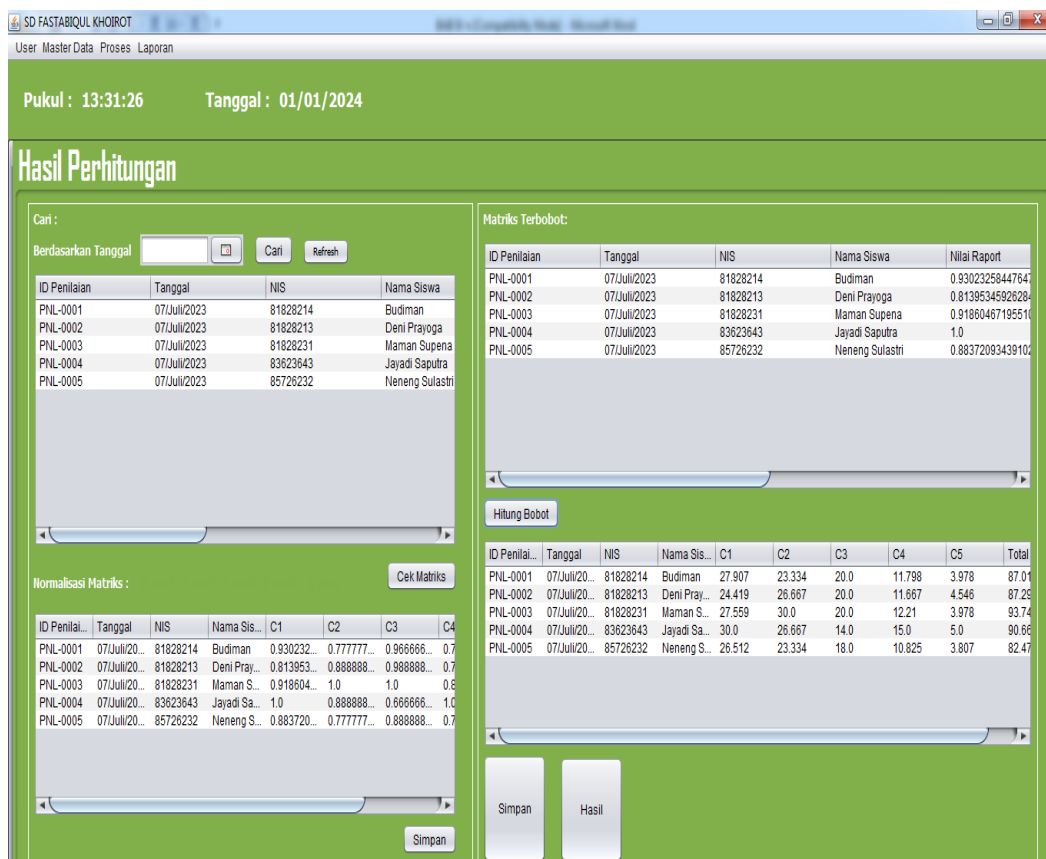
SD FASTABIQUL KHOIROT

User Master Data Proses Laporan

Pukul : 13:31:26 Tanggal : 01/01/2024

Hasil Perhitungan

Cari :

Berdasarkan Tanggal Cari Refresh

| ID Penilaian | Tanggal | NIS | Nama Siswa |
|---|---|---|---|
| PNL-0001 | 07/Juli/2023 | 81828214 | Budiman |
| PNL-0002 | 07/Juli/2023 | 81828213 | Deni Prayoga |
| PNL-0003 | 07/Juli/2023 | 81828231 | Maman Supena |
| PNL-0004 | 07/Juli/2023 | 83623643 | Jayadi Saputra |
| PNL-0005 | 07/Juli/2023 | 85726232 | Neneng Sulastri |

Normalisasi Matriks : Cek Matriks

| ID Penilai... | Tanggal | NIS | Nama Sis... | C1 | C2 | C3 | C4 |
|---|---|---|---|---|---|---|---|
| PNL-0001 | 07/Juli/20... | 81828214 | Budiman | 0.930232... | 0.777777... | 0.966666... | 0.7 |
| PNL-0002 | 07/Juli/20... | 81828213 | Deni Pray... | 0.813953... | 0.888888... | 0.988888... | 0.7 |
| PNL-0003 | 07/Juli/20... | 81828231 | Maman S... | 0.918604... | 1.0 | 1.0 | 0.8 |
| PNL-0004 | 07/Juli/20... | 83623643 | Jayadi Sa... | 1.0 | 0.888888... | 0.666666... | 1.0 |
| PNL-0005 | 07/Juli/20... | 85726232 | Neneng S... | 0.883720... | 0.777777... | 0.888888... | 0.7 |

Simpan

Matriks Terbobot:

| ID Penilaian | Tanggal | NIS | Nama Siswa | Nilai Raport |
|---|---|---|---|---|
| PNL-0001 | 07/Juli/2023 | 81828214 | Budiman | 0.93023258447647 |
| PNL-0002 | 07/Juli/2023 | 81828213 | Deni Prayoga | 0.81395345926284 |
| PNL-0003 | 07/Juli/2023 | 81828231 | Maman Supena | 0.91860467195510 |
| PNL-0004 | 07/Juli/2023 | 83623643 | Jayadi Saputra | 1.0 |
| PNL-0005 | 07/Juli/2023 | 85726232 | Neneng Sulastri | 0.88372093439102 |

Hitung Bobot

| ID Penilai... | Tanggal | NIS | Nama Sis... | C1 | C2 | C3 | C4 | C5 | Total |
|---|---|---|---|---|---|---|---|---|---|
| PNL-0001 | 07/Juli/20... | 81828214 | Budiman | 27.907 | 23.334 | 20.0 | 11.798 | 3.978 | 87.01 |
| PNL-0002 | 07/Juli/20... | 81828213 | Deni Pray... | 24.419 | 26.667 | 20.0 | 11.667 | 4.546 | 87.29 |
| PNL-0003 | 07/Juli/20... | 81828231 | Maman S... | 27.559 | 30.0 | 20.0 | 12.21 | 3.978 | 93.74 |
| PNL-0004 | 07/Juli/20... | 83623643 | Jayadi Sa... | 30.0 | 26.667 | 14.0 | 15.0 | 5.0 | 90.66 |
| PNL-0005 | 07/Juli/20... | 85726232 | Neneng S... | 26.512 | 23.334 | 18.0 | 10.825 | 3.807 | 82.47 |

Simpan Hasil